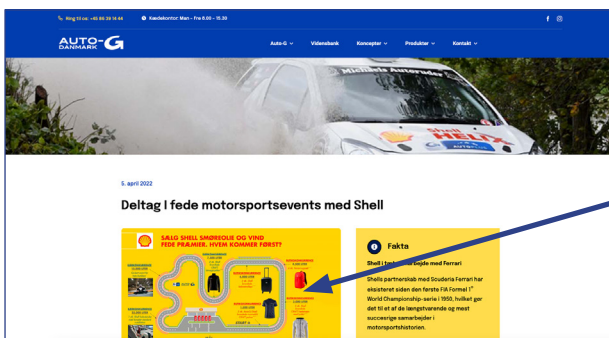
Ring til os: +45 86 39 14 44   Kædekontor: Man - Fre 8.00 - 15.30

AUTO-G DANMARK

Auto-G   Vidensbank   Koncepter   Produkter   Kontakt

Michelin Autotrader

Shell Helix

5. april 2022

Deltag i fede motorsportsevents med Shell

SALG SHELL SMØREOLIE OG VIND FEDE PRÆMIER. HVEM KOMMER FØRST?

START

Fakta

Shell i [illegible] bejde med Ferrari

Shells partnerskab med Scuderia Ferrari har eksisteret siden den første FIA Formel 1® World Championship-serie i 1950, hvilket gør det til et af de længstvarende og mest succesrige samarbejder i motorsportshistorien.